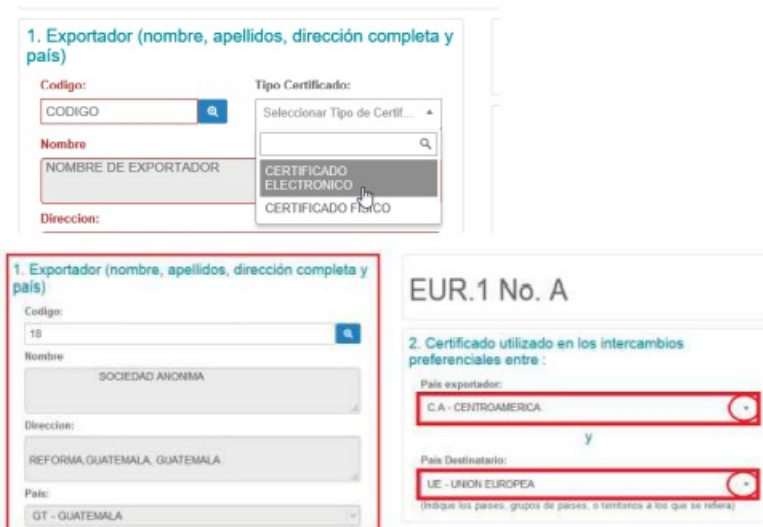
1. Exportador (nombre, apellidos, dirección completa y país)

Codigo:

CODIGO

Tipo Certificado:

Seleccionar Tipo de Certif...

Nombre

NOMBRE DE EXPORTADOR

CERTIFICADO ELECTRONICO

CERTIFICADO FISICO

Direccion:

1. Exportador (nombre, apellidos, dirección completa y país)

Codigo:

18

Nombre

SOCIEDAD ANONIMA

Direccion:

REFORMA,GUATEMALA, GUATEMALA

País:

GT - GUATEMALA

EUR.1 No. A

2. Certificado utilizado en los intercambios preferenciales entre :

País exportador:

C.A - CENTROAMERICA

y

País Destinatario:

UE - UNION EUROPEA

(Indique los países, grupos de países, o territorios a los que se refiera)